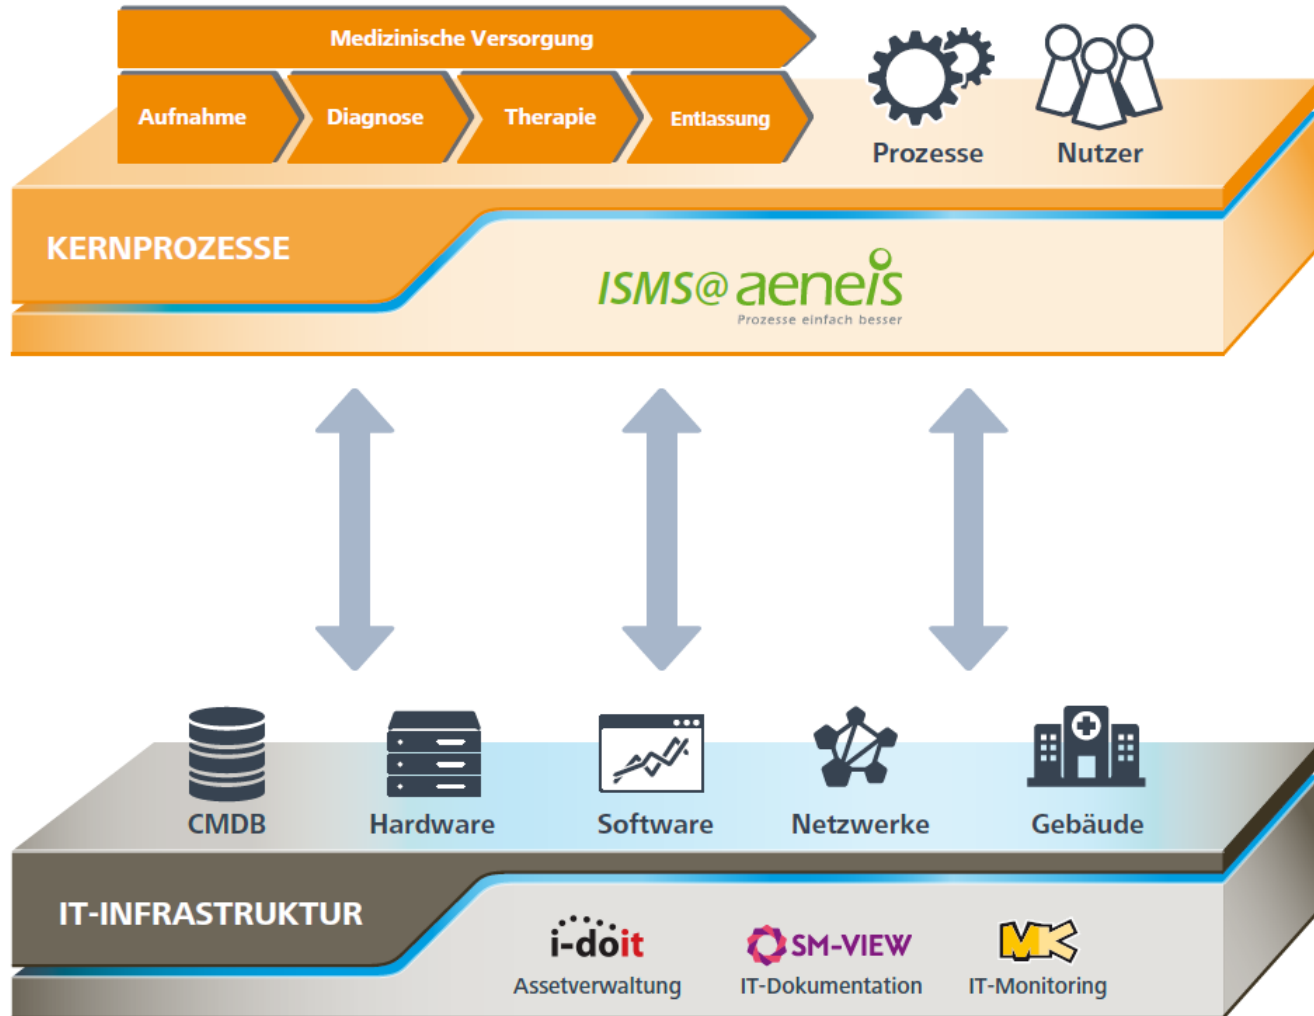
Medizinische Versorgung

Aufnahme

Diagnose

Therapie

Entlassung

Prozesse

Nutzer

KERNPROZESSE

ISMS@aeneis
Prozesse einfach besser

CMDB

Hardware

Software

Netzwerke

Gebäude

IT-INFRASTRUKTUR

i-doit
Assetverwaltung

SM-VIEW
IT-Dokumentation

MK
IT-Monitoring